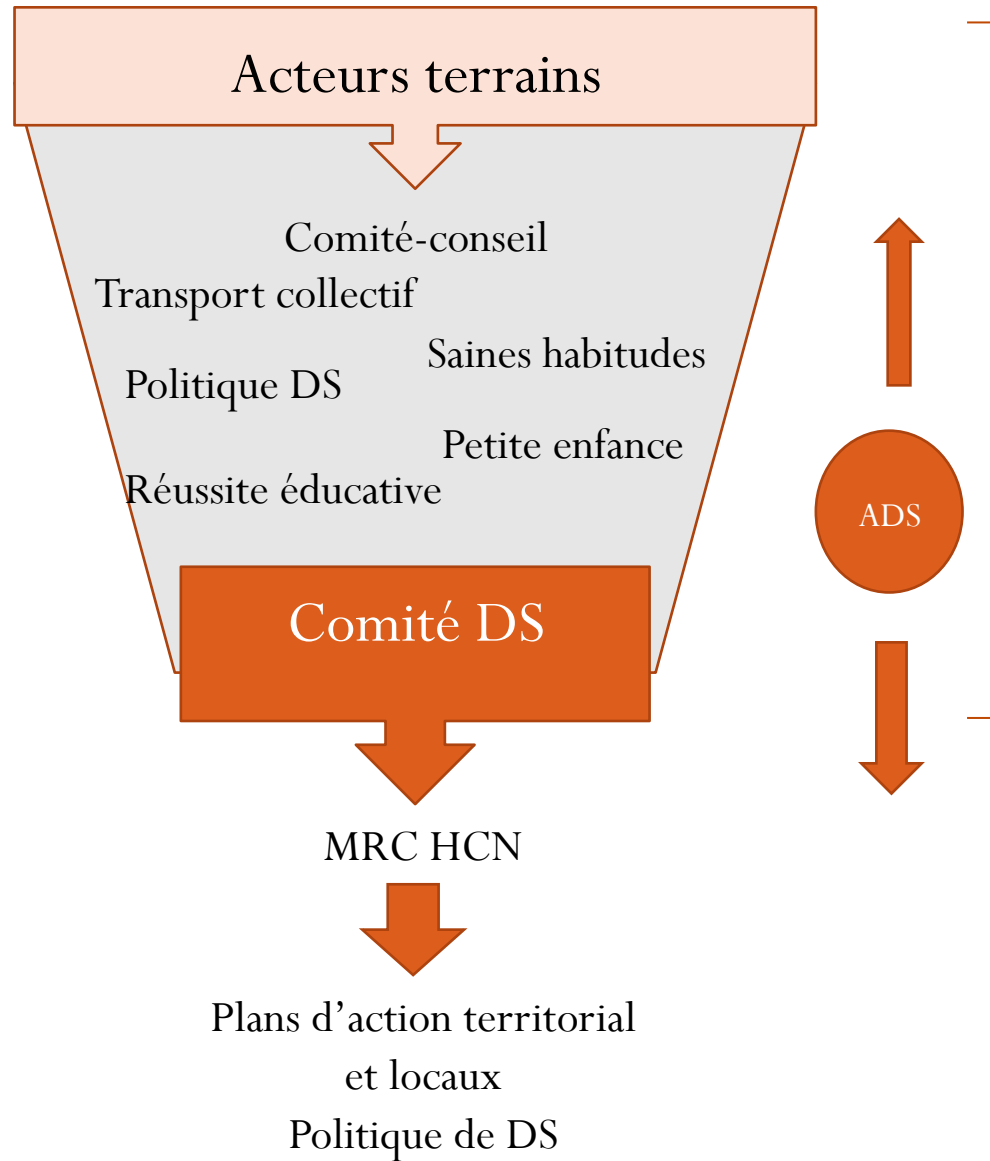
Acteurs terrains

Comité-conseil

Transport collectif

Saines habitudes

Politique DS

Petite enfance

Réussite éducative

Comité DS

ADS

MRC HCN

Plans d'action territorial et locaux
Politique de DS